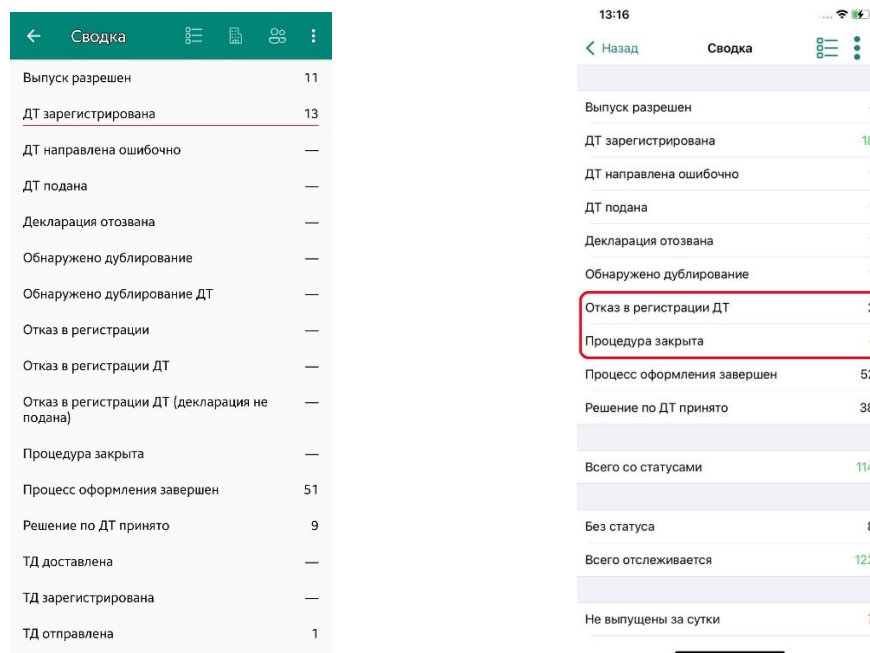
← Сводка

Выпуск разрешен 11

ДТ зарегистрирована 13

ДТ направлена ошибочно —

ДТ подана —

Декларация отозвана —

Обнаружено дублирование —

Обнаружено дублирование ДТ —

Отказ в регистрации —

Отказ в регистрации ДТ —

Отказ в регистрации ДТ (декларация не подана) —

Процедура закрыта —

Процесс оформления завершен 51

Решение по ДТ принято 9

ТД доставлена —

ТД зарегистрирована —

ТД отправлена 1

13:16

‹ Назад Сводка

Выпуск разрешен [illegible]

ДТ зарегистрирована 1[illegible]

ДТ направлена ошибочно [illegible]

ДТ подана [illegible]

Декларация отозвана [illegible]

Обнаружено дублирование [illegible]

Отказ в регистрации ДТ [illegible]

Процедура закрыта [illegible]

Процесс оформления завершен 5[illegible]

Решение по ДТ принято 3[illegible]

Всего со статусами 11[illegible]

Без статуса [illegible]

Всего отслеживается 12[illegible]

Не выпущены за сутки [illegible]